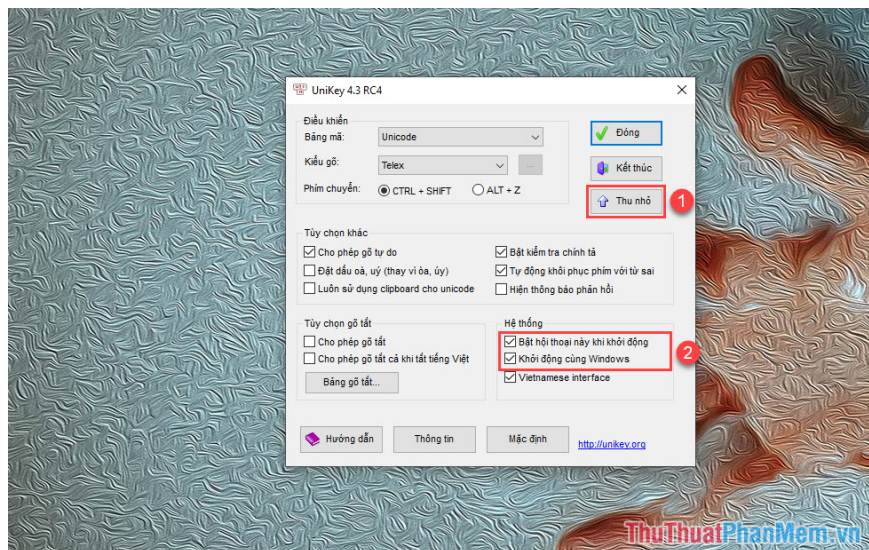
UniKey 4.3 RC4

Điều khiển
Bảng mã: Unicode
Kiểu gõ: Telex ...
Phím chuyển: CTRL + SHIFT ALT + Z

Đóng
Kết thúc
Thu nhỏ
1

Tùy chọn khác
Cho phép gõ tự do
Đặt dấu oà, uý (thay vì òa, úy)
Luôn sử dụng clipboard cho unicode
Bật kiểm tra chính tả
Tự động khôi phục phím với từ sai
Hiện thông báo phản hồi

Tùy chọn gõ tắt
Cho phép gõ tắt
Cho phép gõ tắt cả khi tắt tiếng Việt
Bảng gõ tắt...

Hệ thống
Bật hội thoại này khi khởi động
Khởi động cùng Windows
2
Vietnamese interface

Hướng dẫn
Thông tin
Mặc định
http://unikey.org

ThuThuatPhanMem.vn